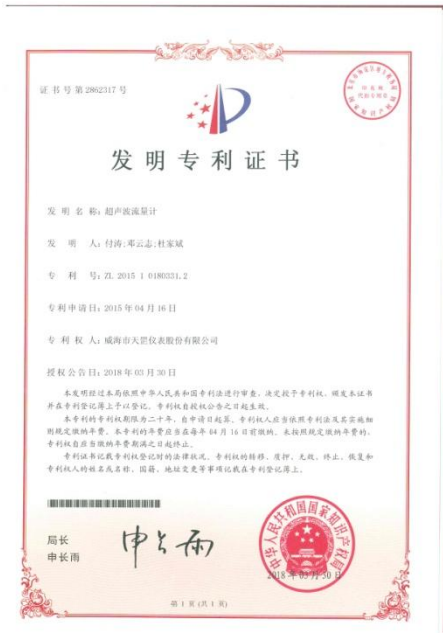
证书号第2862317号

发明专利证书

发明名称：超声波流量计

发明人：付涛；邓云志；杜家斌

专利号：ZL 2015 1 0180331.2

专利申请日：2015年04月16日

专利权人：威海市天罡仪表股份有限公司

授权公告日：2018年03月30日

本发明经过本局依照中华人民共和国专利法进行审查，决定授予专利权，颁发本证书并在专利登记簿上予以登记。专利权自授权公告之日起生效。

本专利的专利权期限为二十年，自申请日起算。专利权人应当依照专利法及其实施细则规定缴纳年费。本专利的年费应当在每年04月16日前缴纳。未按照规定缴纳年费的，专利权自应当缴纳年费期满之日起终止。

专利证书记载专利权登记时的法律状况。专利权的转移、质押、无效、终止、恢复和专利权人的姓名或名称、国籍、地址变更等事项记载在专利登记簿上。

局长
申长雨

申长雨

中华人民共和国国家知识产权局

2018年03月30日

第1页（共1页）